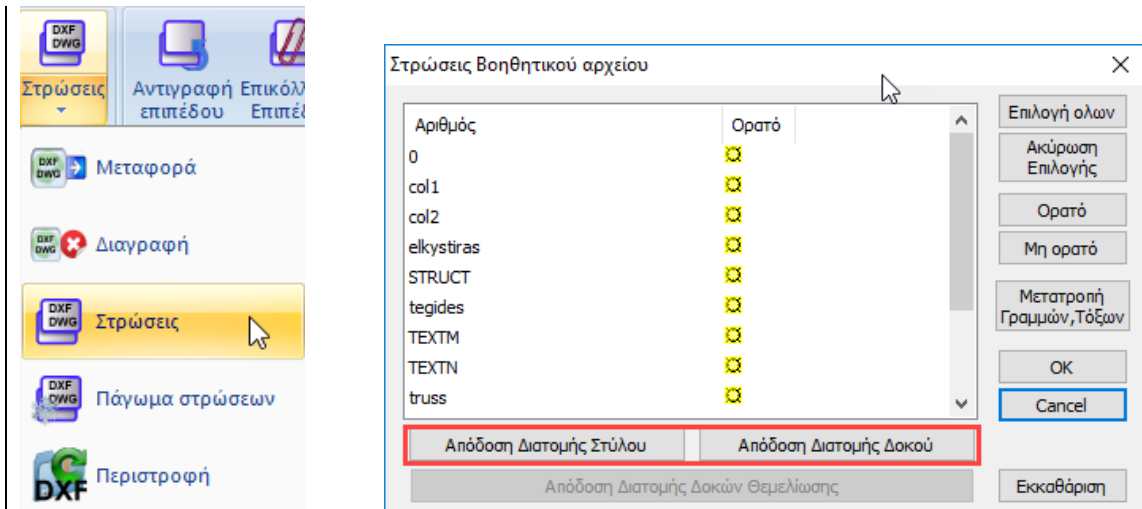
DXF DWG
Στρώσεις
Αντιγραφή επιπέδου
Επικόλλ Επιπέδ

DXF DWG Μεταφορά
DXF DWG Διαγραφή
DXF DWG Στρώσεις
DXF DWG Πάγωμα στρώσεων
DXF Περιστροφή

Στρώσεις Βοηθητικού αρχείου

| Αριθμός | Ορατό |
|---|---|
| 0 | |
| col1 | |
| col2 | |
| elkystiras | |
| STRUCT | |
| tegides | |
| TEXTM | |
| TEXTN | |
| truss | |

Επιλογή ολων
Ακύρωση Επιλογής
Ορατό
Μη ορατό
Μετατροπή Γραμμών,Τόξων
OK
Cancel
Απόδοση Διατομής Στύλου
Απόδοση Διατομής Δοκού
Απόδοση Διατομής Δοκών Θεμελίωσης
Εκκαθάριση